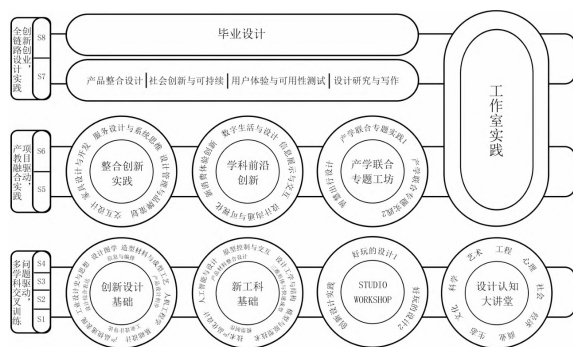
全链路创新设计实践
S8
S7
毕业设计
产品整合设计 | 社会创新与可持续 | 用户体验与可用性测试 | 设计研究与写作
工作室实践

产教融合项目驱动实践
S6
S5
整合创新实践
服务设计与系统思维
设计管理与品牌策略
交互设计
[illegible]
学科前沿创新
数字生活与设计
信息可视化
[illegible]
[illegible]
产学联合专题工坊
产学联合专题实践1
产学联合专题实践2
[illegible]

多学科交叉训练
S4
S3
S2
S1
创新设计基础
设计图学
造型材料与成型工艺
人机工程学
工业设计史
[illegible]
新工科基础
人工智能与设计
嵌入式与设计
智能控制与交互
设计工程与创新
STUDIO WORKSHOP
好玩的设计1
好玩的设计2
创意设计实践
设计认知大讲堂
艺术
工程
心理
社会
经济
哲学
生态
文化
科学